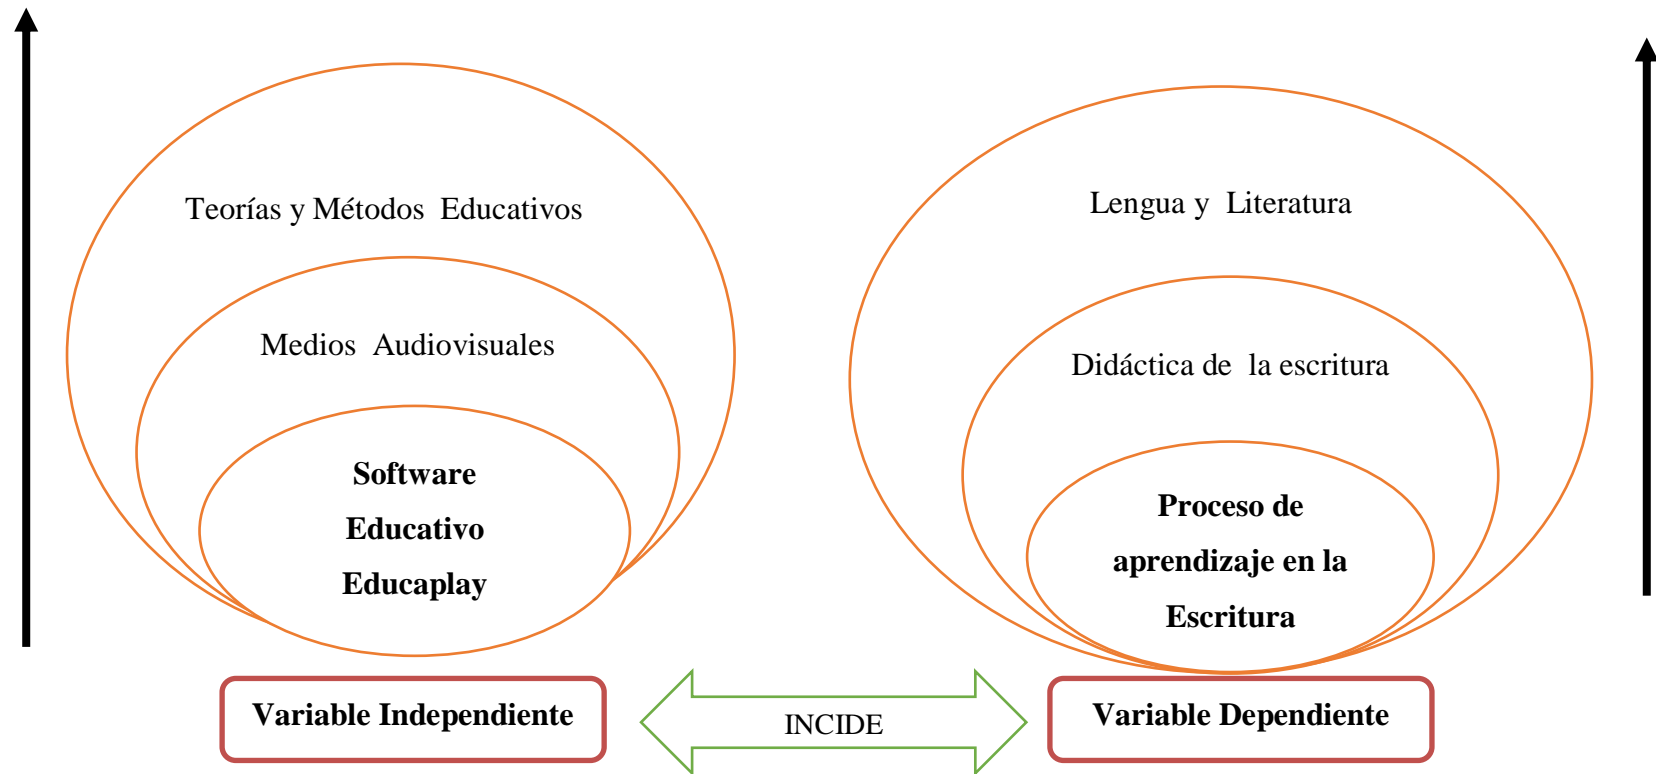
Teorías y Métodos Educativos

Medios Audiovisuales

Software Educativo Educaplay

Lengua y Literatura

Didáctica de la escritura

Proceso de aprendizaje en la Escritura

Variable Independiente

INCIDE

Variable Dependiente